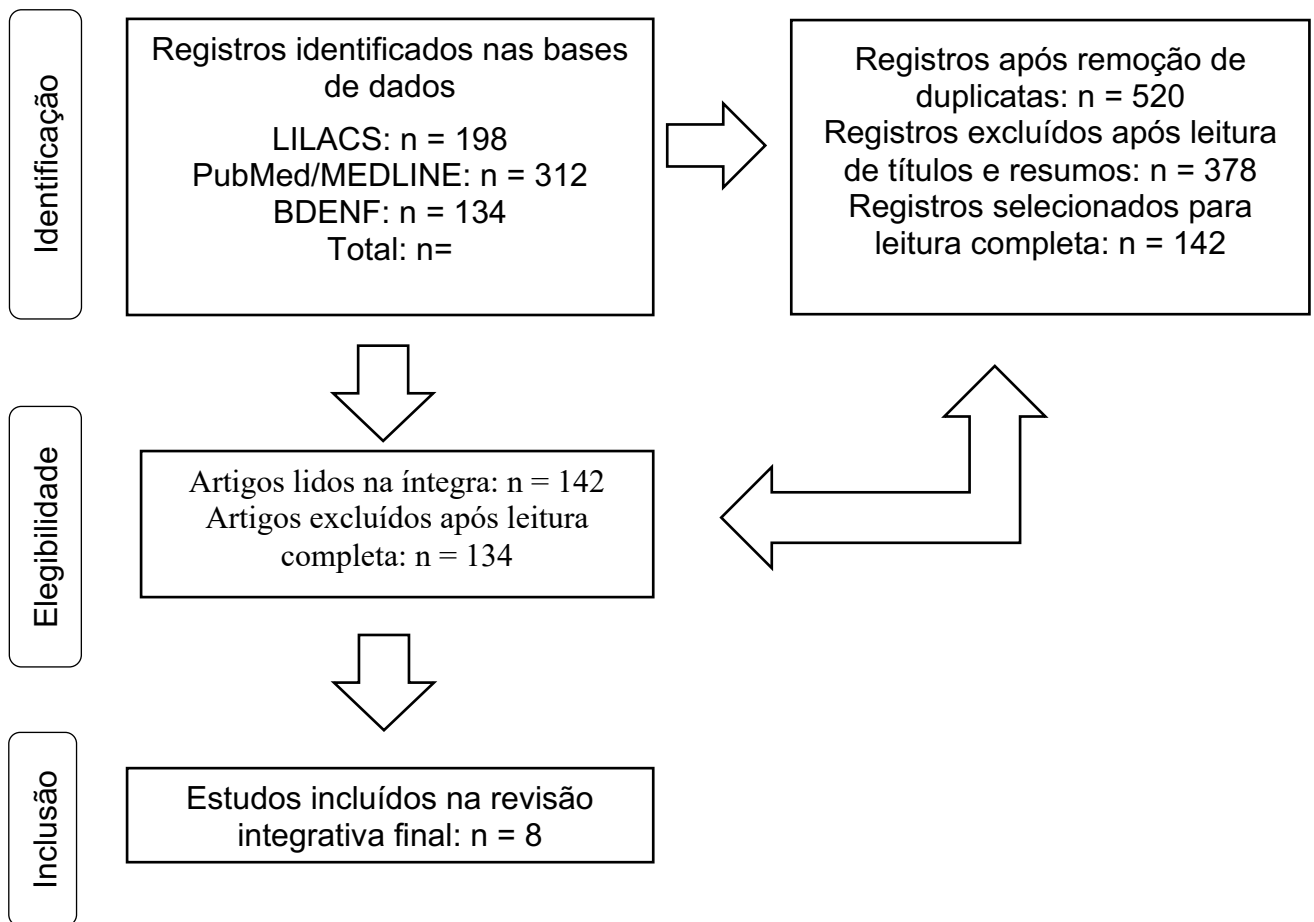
Identificação

Registros identificados nas bases de dados
LILACS: n = 198
PubMed/MEDLINE: n = 312
BDENF: n = 134
Total: n=

Registros após remoção de duplicatas: n = 520
Registros excluídos após leitura de títulos e resumos: n = 378
Registros selecionados para leitura completa: n = 142

Elegibilidade

Artigos lidos na íntegra: n = 142
Artigos excluídos após leitura completa: n = 134

Inclusão

Estudos incluídos na revisão integrativa final: n = 8